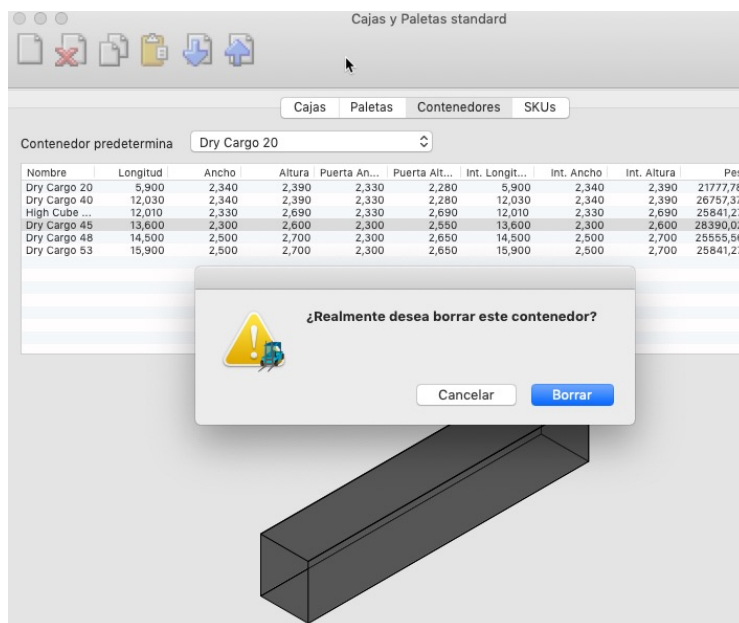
Cajas y Paletas standard

Cajas | Paletas | Contenedores | SKUs

Contenedor predetermina | Dry Cargo 20

| Nombre | Longitud | Ancho | Altura | Puerta An... | Puerta Alt... | Int. Longit... | Int. Ancho | Int. Altura | Pes |
|---|---|---|---|---|---|---|---|---|---|
| Dry Cargo 20 | 5,900 | 2,340 | 2,390 | 2,330 | 2,280 | 5,900 | 2,340 | 2,390 | 21777,78 |
| Dry Cargo 40 | 12,030 | 2,340 | 2,390 | 2,330 | 2,280 | 12,030 | 2,340 | 2,390 | 26757,37 |
| High Cube ... | 12,010 | 2,330 | 2,690 | 2,330 | 2,690 | 12,010 | 2,330 | 2,690 | 25841,27 |
| Dry Cargo 45 | 13,600 | 2,300 | 2,600 | 2,300 | 2,550 | 13,600 | 2,300 | 2,600 | 28390,02 |
| Dry Cargo 48 | 14,500 | 2,500 | 2,700 | 2,300 | 2,650 | 14,500 | 2,500 | 2,700 | 25555,56 |
| Dry Cargo 53 | 15,900 | 2,500 | 2,700 | 2,300 | 2,650 | 15,900 | 2,500 | 2,700 | 25841,27 |

¿Realmente desea borrar este contenedor?

Cancelar | Borrar